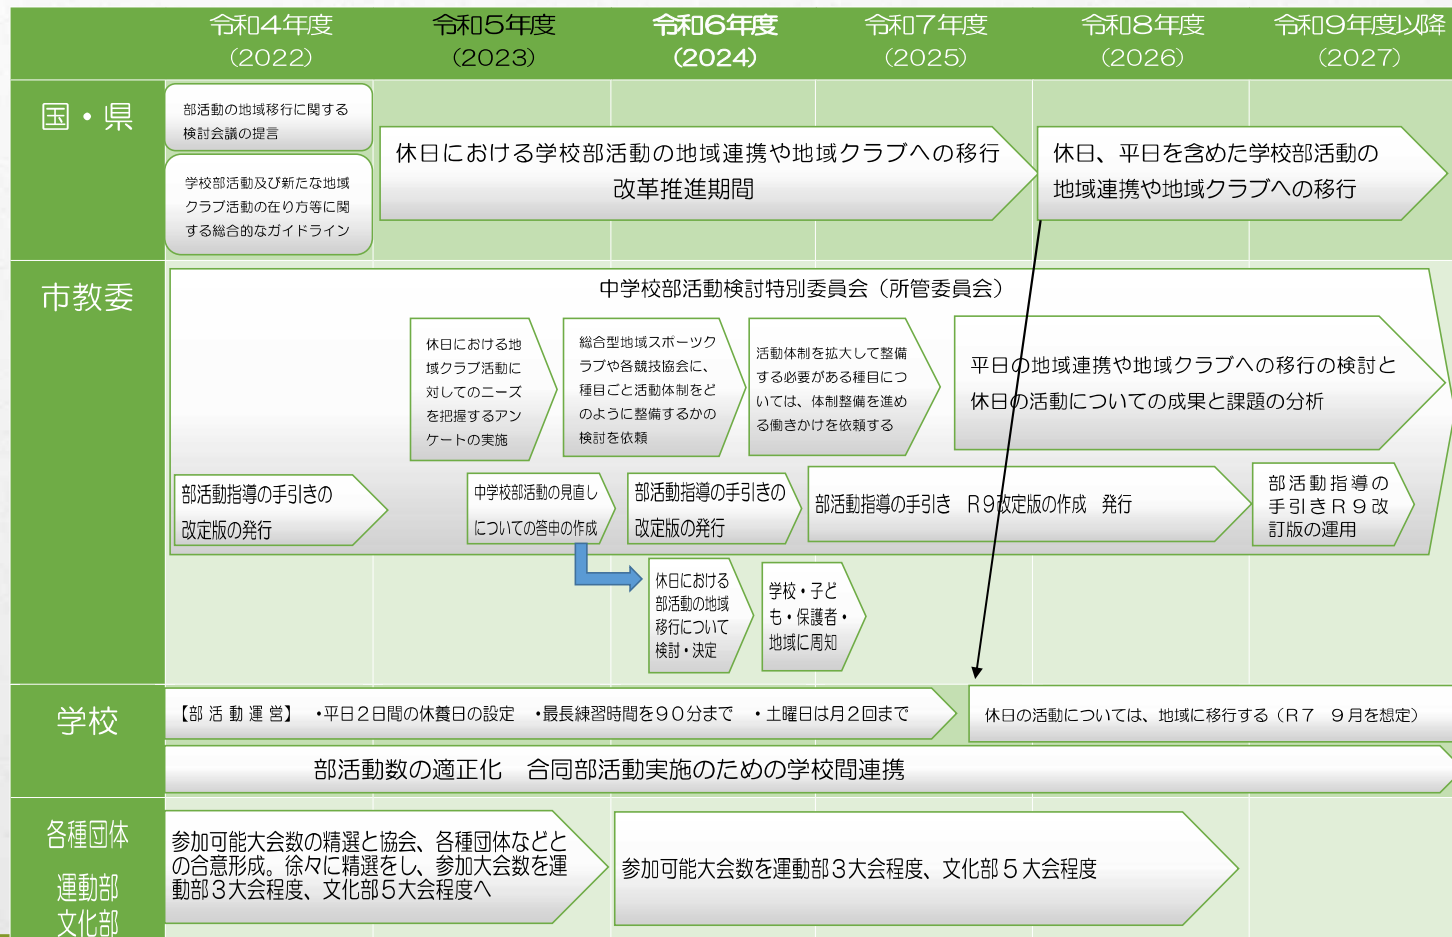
令和4年度（2022）
令和5年度（2023）
令和6年度（2024）
令和7年度（2025）
令和8年度（2026）
令和9年度以降（2027）

国・県

部活動の地域移行に関する検討会議の提言

学校部活動及び新たな地域クラブ活動の在り方等に関する総合的なガイドライン

休日における学校部活動の地域連携や地域クラブへの移行 改革推進期間

休日、平日を含めた学校部活動の地域連携や地域クラブへの移行

市教委

中学校部活動検討特別委員会（所管委員会）

休日における地域クラブ活動に対してのニーズを把握するアンケートの実施

総合型地域スポーツクラブや各競技協会に、種目ごと活動体制をどのように整備するかの検討を依頼

活動体制を拡大して整備する必要がある種目については、体制整備を進める働きかけを依頼する

平日の地域連携や地域クラブへの移行の検討と休日の活動についての成果と課題の分析

部活動指導の手引きの改定版の発行

中学校部活動の見直しについての答申の作成

部活動指導の手引きの改定版の発行

部活動指導の手引き R9改定版の作成 発行

部活動指導の手引きR9改訂版の運用

休日における部活動の地域移行について検討・決定

学校・子ども・保護者・地域に周知

学校

【部活動運営】 •平日2日間の休養日の設定 •最長練習時間を90分まで •土曜日は月2回まで

休日の活動については、地域に移行する（R7 9月を想定）

部活動数の適正化 合同部活動実施のための学校間連携

各種団体 運動部 文化部

参加可能大会数の精選と協会、各種団体などとの合意形成。徐々に精選をし、参加大会数を運動部3大会程度、文化部5大会程度へ

参加可能大会数を運動部3大会程度、文化部5大会程度